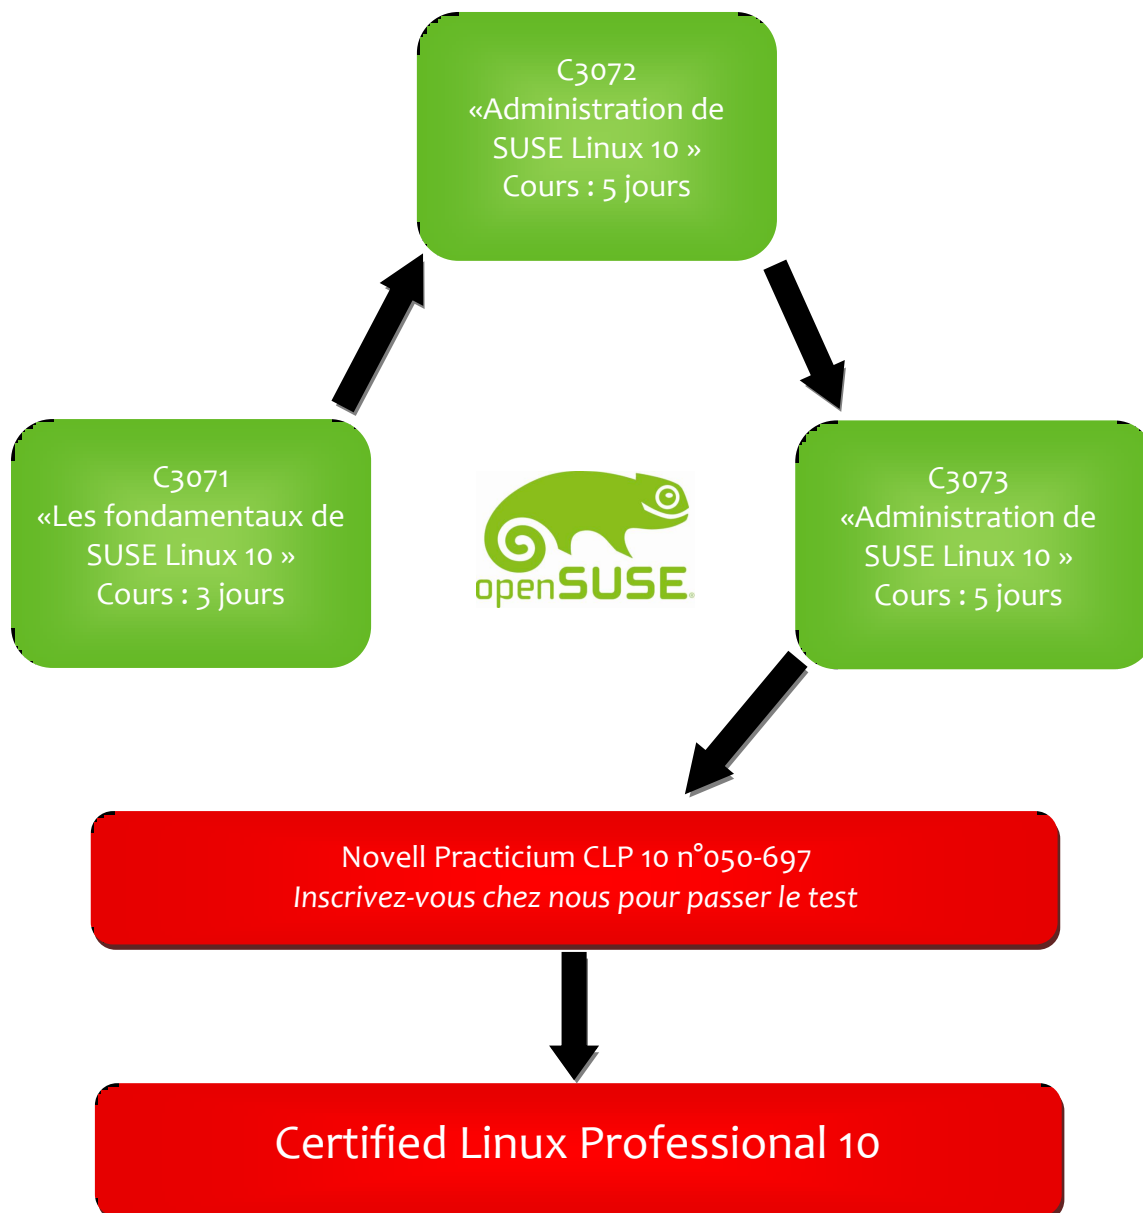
C3072
«Administration de SUSE Linux 10 »
Cours : 5 jours

C3071
«Les fondamentaux de SUSE Linux 10 »
Cours : 3 jours

openSUSE

C3073
«Administration de SUSE Linux 10 »
Cours : 5 jours

Novell Practicium CLP 10 n°050-697
*Inscrivez-vous chez nous pour passer le test*

Certified Linux Professional 10